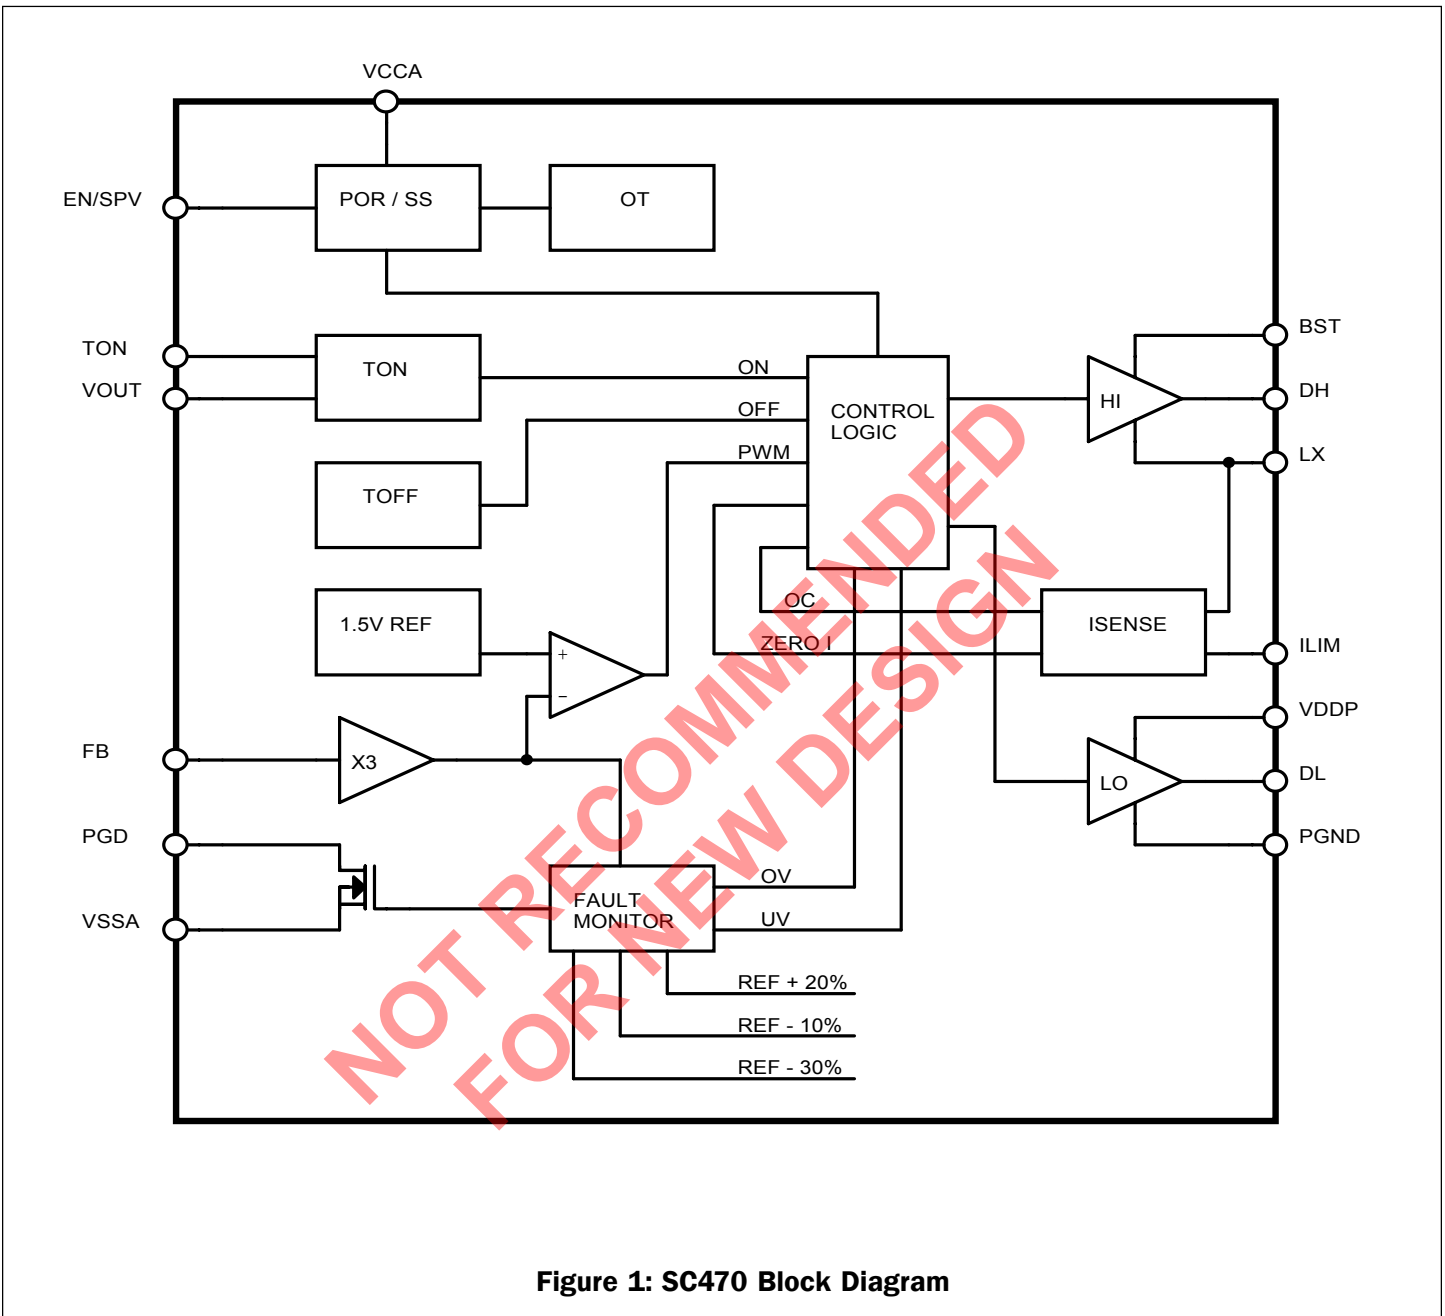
VCCA

EN/SPV

POR / SS

OT

TON

VOUT

TON

ON

OFF

PWM

CONTROL LOGIC

TOFF

1.5V REF

+

−

FB

X3

PGD

VSSA

FAULT MONITOR

OV

UV

REF + 20%

REF - 10%

REF - 30%

OC

ZERO I

ISENSE

BST

HI

DH

LX

ILIM

VDDP

LO

DL

PGND

NOT RECOMMENDED FOR NEW DESIGN

Figure 1: SC470 Block Diagram